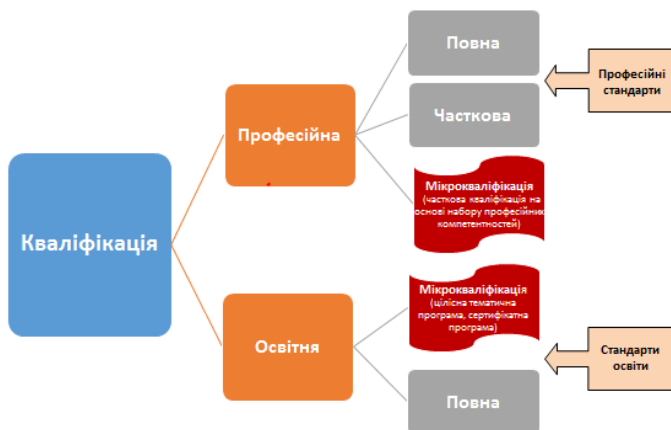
Кваліфікація

Професійна

Освітня

Повна

Часткова

Професійні стандарти

Мікрокваліфікація (часткова кваліфікація на основі набору професійних компетентностей)

Мікрокваліфікація (цілісна тематична програма, сертифікатна програма)

Стандарти освіти

Повна